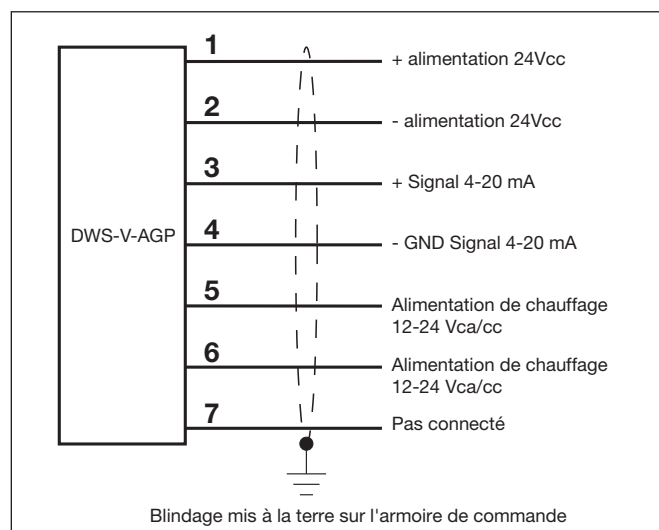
DWS-V-AGP

1 + alimentation 24Vcc

2 - alimentation 24Vcc

3 + Signal 4-20 mA

4 - GND Signal 4-20 mA

5 Alimentation de chauffage 12-24 Vca/cc

6 Alimentation de chauffage 12-24 Vca/cc

7 Pas connecté

Blindage mis à la terre sur l'armoire de commande